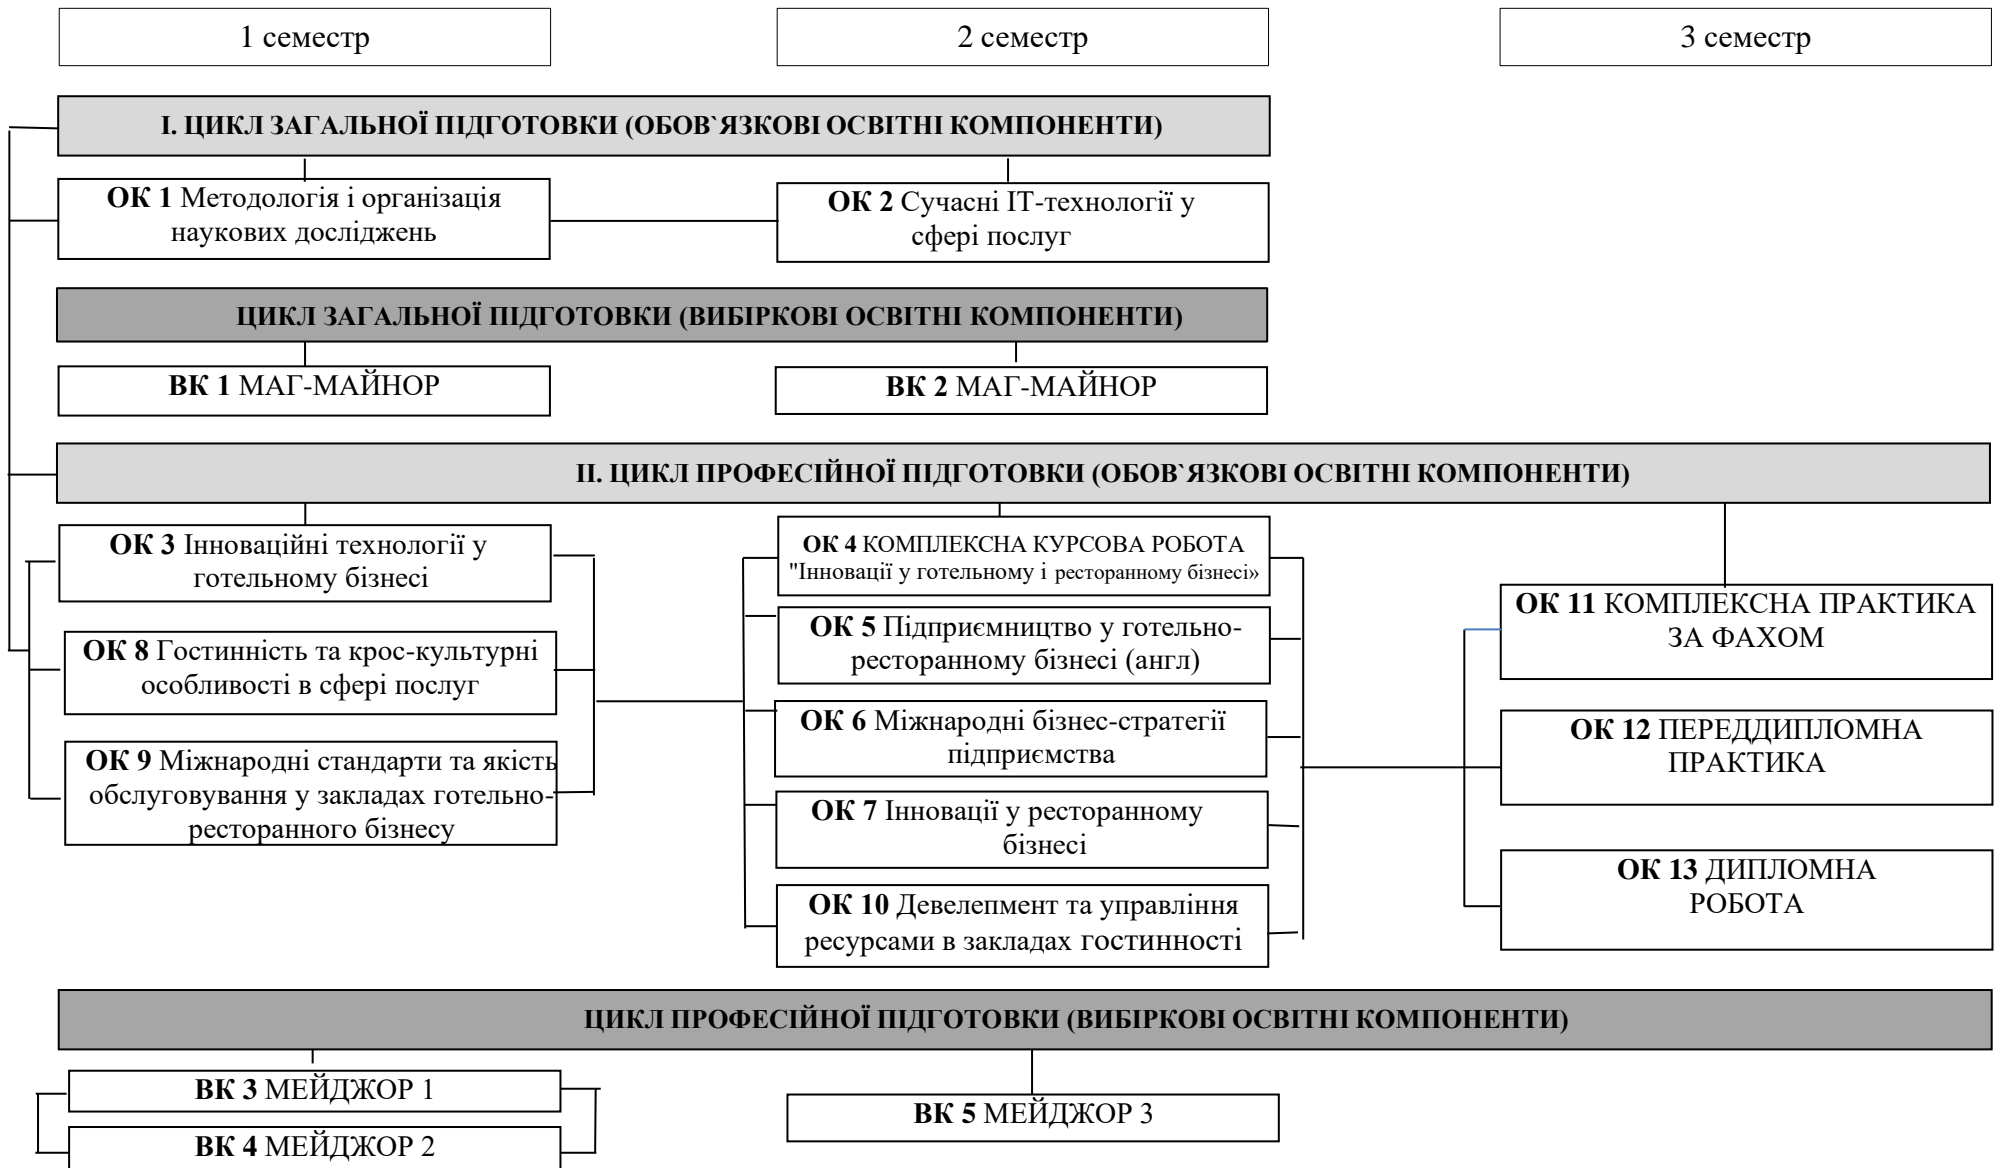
1 семестр

2 семестр

3 семестр

І. ЦИКЛ ЗАГАЛЬНОЇ ПІДГОТОВКИ (ОБОВ`ЯЗКОВІ ОСВІТНІ КОМПОНЕНТИ)

ОК 1 Методологія і організація наукових досліджень

ОК 2 Сучасні ІТ-технології у сфері послуг

ЦИКЛ ЗАГАЛЬНОЇ ПІДГОТОВКИ (ВИБІРКОВІ ОСВІТНІ КОМПОНЕНТИ)

ВК 1 МАГ-МАЙНОР

ВК 2 МАГ-МАЙНОР

ІІ. ЦИКЛ ПРОФЕСІЙНОЇ ПІДГОТОВКИ (ОБОВ`ЯЗКОВІ ОСВІТНІ КОМПОНЕНТИ)

ОК 3 Інноваційні технології у готельному бізнесі

ОК 8 Гостинність та крос-культурні особливості в сфері послуг

ОК 9 Міжнародні стандарти та якість обслуговування у закладах готельно-ресторанного бізнесу

ОК 4 КОМПЛЕКСНА КУРСОВА РОБОТА "Інновації у готельному і ресторанному бізнесі»

ОК 5 Підприємництво у готельно-ресторанному бізнесі (англ)

ОК 6 Міжнародні бізнес-стратегії підприємства

ОК 7 Інновації у ресторанному бізнесі

ОК 10 Девелепмент та управління ресурсами в закладах гостинності

ОК 11 КОМПЛЕКСНА ПРАКТИКА ЗА ФАХОМ

ОК 12 ПЕРЕДДИПЛОМНА ПРАКТИКА

ОК 13 ДИПЛОМНА РОБОТА

ЦИКЛ ПРОФЕСІЙНОЇ ПІДГОТОВКИ (ВИБІРКОВІ ОСВІТНІ КОМПОНЕНТИ)

ВК 3 МЕЙДЖОР 1

ВК 4 МЕЙДЖОР 2

ВК 5 МЕЙДЖОР 3